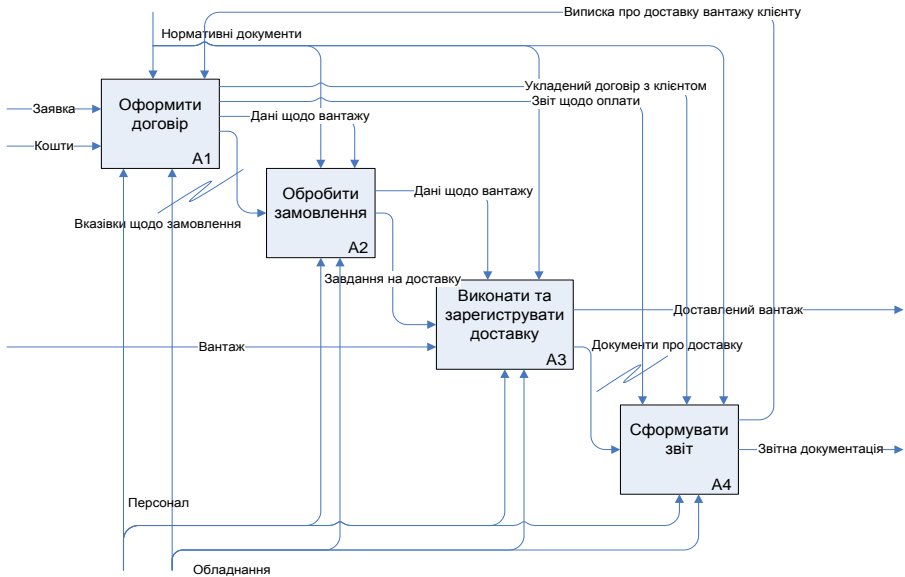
Виписка про доставку вантажу клієнту

Нормативні документи

Укладений договір з клієнтом

Звіт щодо оплати

Заявка

Кошти

Оформити договір

A1

Дані щодо вантажу

Вказівки щодо замовлення

Обробити замовлення

A2

Дані щодо вантажу

Завдання на доставку

Виконати та зарегиструвати доставку

A3

Доставлений вантаж

Вантаж

Документи про доставку

Сформувати звіт

A4

Звітна документація

Персонал

Обладнання